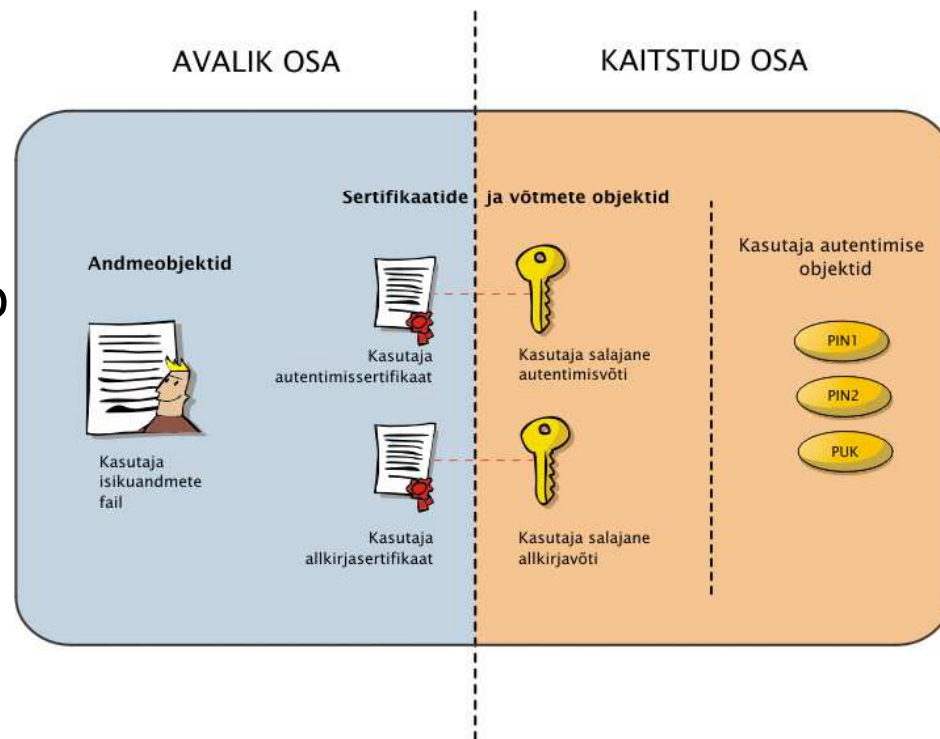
AVALIK OSA

KAITSTUD OSA

Sertifikaatide ja võtmete objektid

Andmeobjektid

Kasutaja isikuandmete fail

Kasutaja autentimissertifikaat

Kasutaja salajane autentimisvõti

Kasutaja allkirjasertifikaat

Kasutaja salajane allkirjavõti

Kasutaja autentimise objektid

PIN1

PIN2

PUK